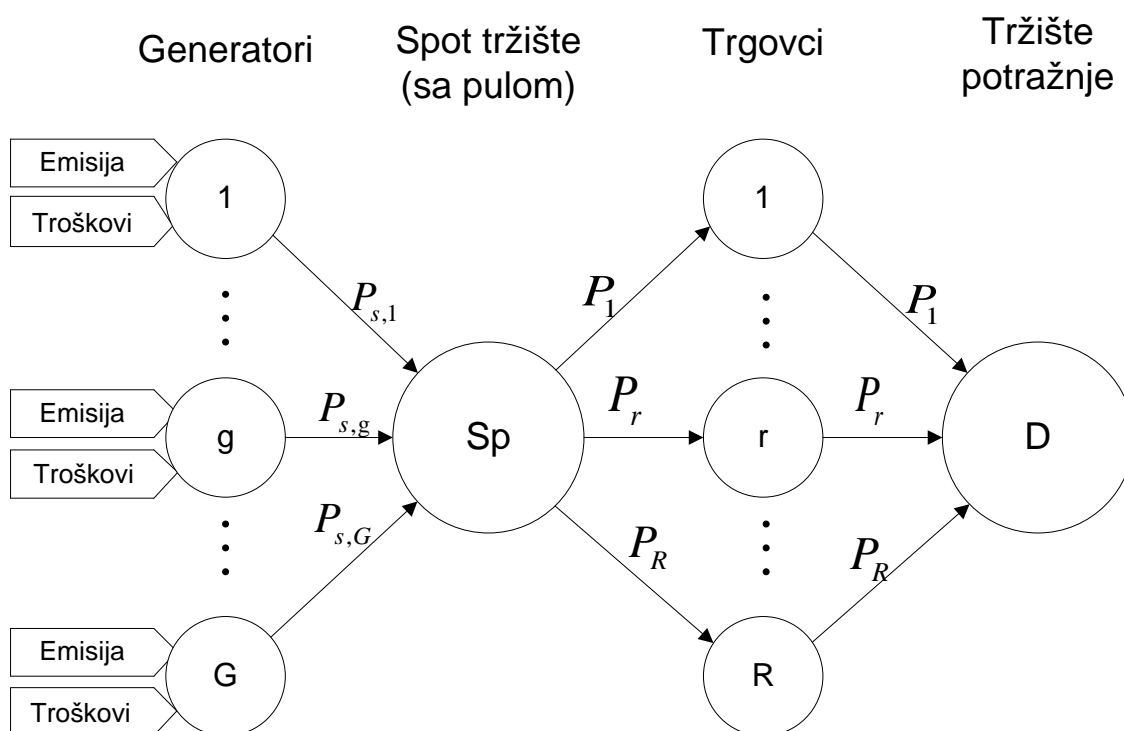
Generatori

Spot tržište (sa pulom)

Trgovci

Tržište potražnje

Emisija

Troškovi

1

$P_{s,1}$

Emisija

g

Troškovi

$P_{s,g}$

Emisija

G

Troškovi

$P_{s,G}$

Sp

$P_1$

$P_r$

$P_R$

1

r

R

$P_1$

$P_r$

$P_R$

D